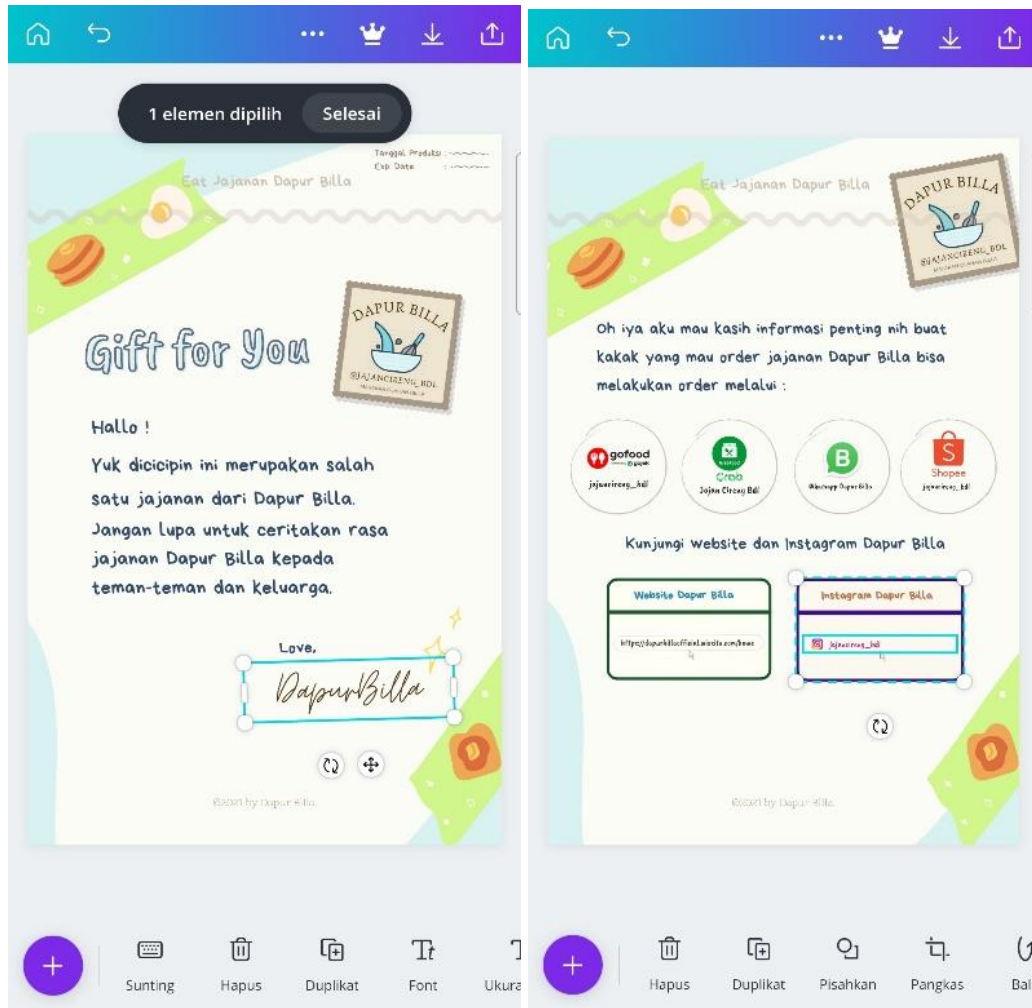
1 elemen dipilih Selesai

Tanggal Produksi : ..........
Exp Date : ..........

Eat Jajanan Dapur Billa

Gift for You

DAPUR BILLA
@JAJANCIRENG_BDL

Hallo !

Yuk dicicipin ini merupakan salah satu jajanan dari Dapur Billa. Jangan lupa untuk ceritakan rasa jajanan Dapur Billa kepada teman-teman dan keluarga.

Love,

DapurBilla

©2021 by Dapur Billa

Sunting Hapus Duplikat Font Ukura

Eat Jajanan Dapur Billa

DAPUR BILLA
@JAJANCIRENG_BDL

Oh iya aku mau kasih informasi penting nih buat kakak yang mau order jajanan Dapur Billa bisa melakukan order melalui :

gofood
jajancireng_bdl

Grab
Jajan Cireng Bdl

Whatsapp Dapur Billa

Shopee
jajancireng_bdl

Kunjungi website dan Instagram Dapur Billa

Website Dapur Billa
https://dapurbillaofficial.wixsite.com/beer

Instagram Dapur Billa
jajancireng_bdl

©2021 by Dapur Billa

Hapus Duplikat Pisahkan Pangkas Bal